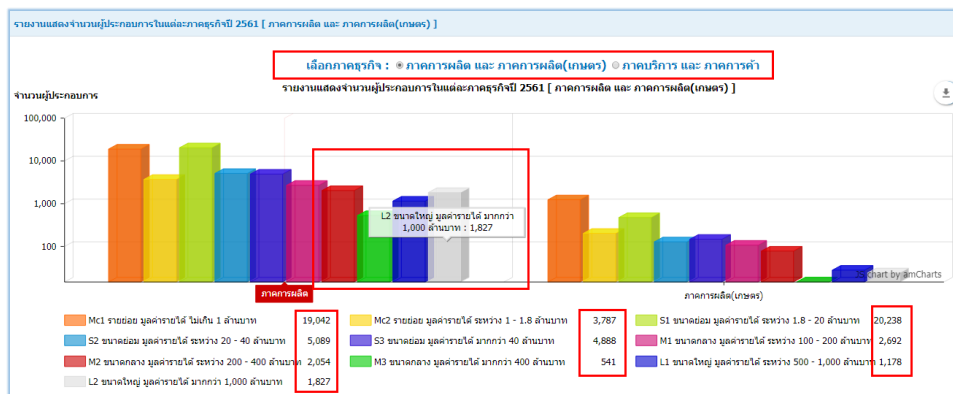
รายงานแสดงจำนวนผู้ประกอบการในแต่ละภาคธุรกิจปี 2561 [ ภาคการผลิต และ ภาคการผลิต(เกษตร) ]

เลือกภาคธุรกิจ : ◉ ภาคการผลิต และ ภาคการผลิต(เกษตร) ○ ภาคบริการ และ ภาคการค้า

จำนวนผู้ประกอบการ

รายงานแสดงจำนวนผู้ประกอบการในแต่ละภาคธุรกิจปี 2561 [ ภาคการผลิต และ ภาคการผลิต(เกษตร) ]

100,000
10,000
1,000
100

L2 ขนาดใหญ่ มูลค่ารายได้ มากกว่า 1,000 ล้านบาท : 1,827

ภาคการผลิต

ภาคการผลิต(เกษตร)

Chart by amCharts

| | | | | | |
|---|---|---|---|---|---|
| Mc1 รายย่อย มูลค่ารายได้ ไม่เกิน 1 ล้านบาท | 19,042 | Mc2 รายย่อย มูลค่ารายได้ ระหว่าง 1 - 1.8 ล้านบาท | 3,787 | S1 ขนาดย่อม มูลค่ารายได้ ระหว่าง 1.8 - 20 ล้านบาท | 20,238 |
| S2 ขนาดย่อม มูลค่ารายได้ ระหว่าง 20 - 40 ล้านบาท | 5,089 | S3 ขนาดย่อม มูลค่ารายได้ มากกว่า 40 ล้านบาท | 4,888 | M1 ขนาดกลาง มูลค่ารายได้ ระหว่าง 100 - 200 ล้านบาท | 2,692 |
| M2 ขนาดกลาง มูลค่ารายได้ ระหว่าง 200 - 400 ล้านบาท | 2,054 | M3 ขนาดกลาง มูลค่ารายได้ มากกว่า 400 ล้านบาท | 541 | L1 ขนาดใหญ่ มูลค่ารายได้ ระหว่าง 500 - 1,000 ล้านบาท | 1,178 |
| L2 ขนาดใหญ่ มูลค่ารายได้ มากกว่า 1,000 ล้านบาท | 1,827 | | | | |